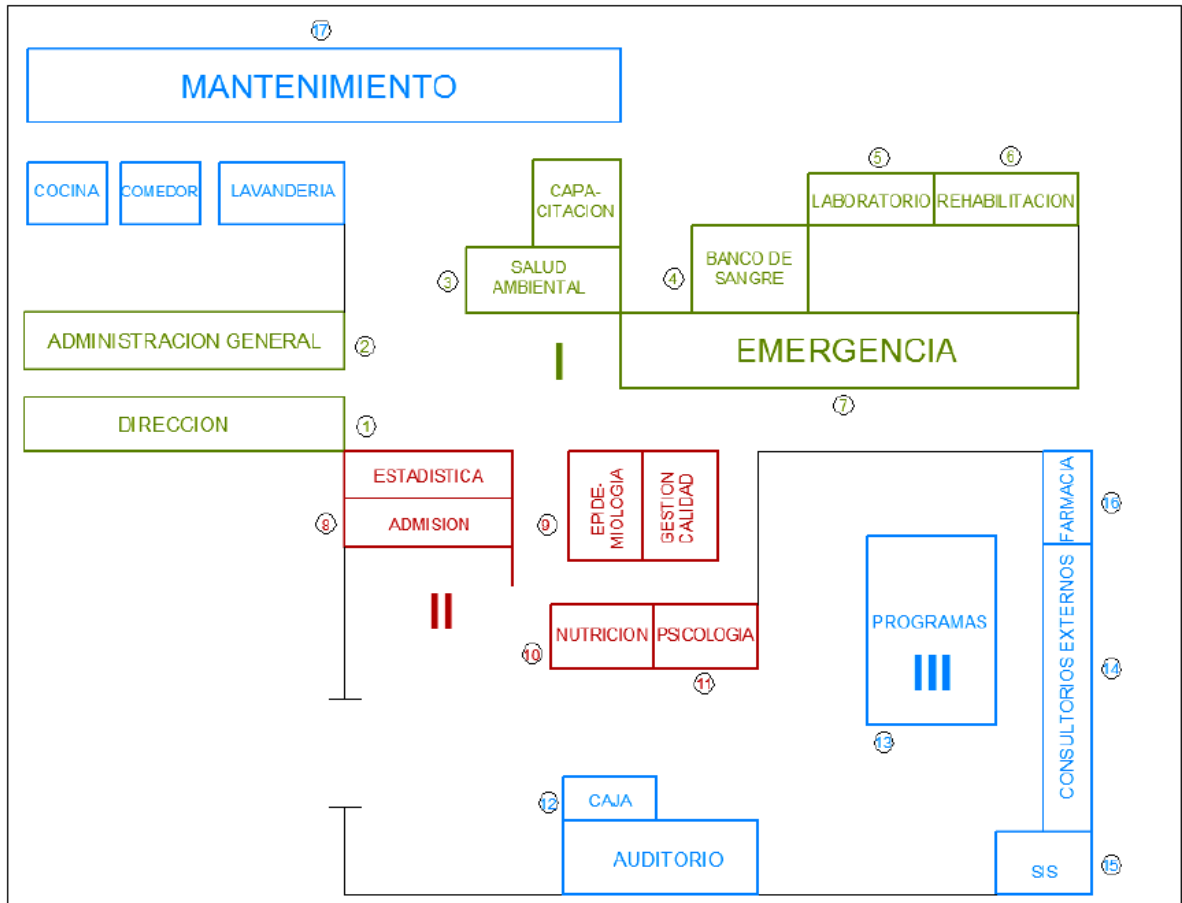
17
MANTENIMIENTO

COCINA
COMEDOR
LAVANDERIA

CAPA-
CITACION

5
6
LABORATORIO
REHABILITACION

3
SALUD AMBIENTAL

4
BANCO DE SANGRE

ADMINISTRACION GENERAL
2

I

EMERGENCIA

7

DIRECCION
1

ESTADISTICA
8
ADMISION

9
EPIDE-
MIOLOGIA
GESTION
CALIDAD

FARMACIA
16

II

PROGRAMAS
III

10
NUTRICION
PSICOLOGIA
11

CONSULTORIOS EXTERNOS
14

13

12
CAJA
AUDITORIO

SIS
15